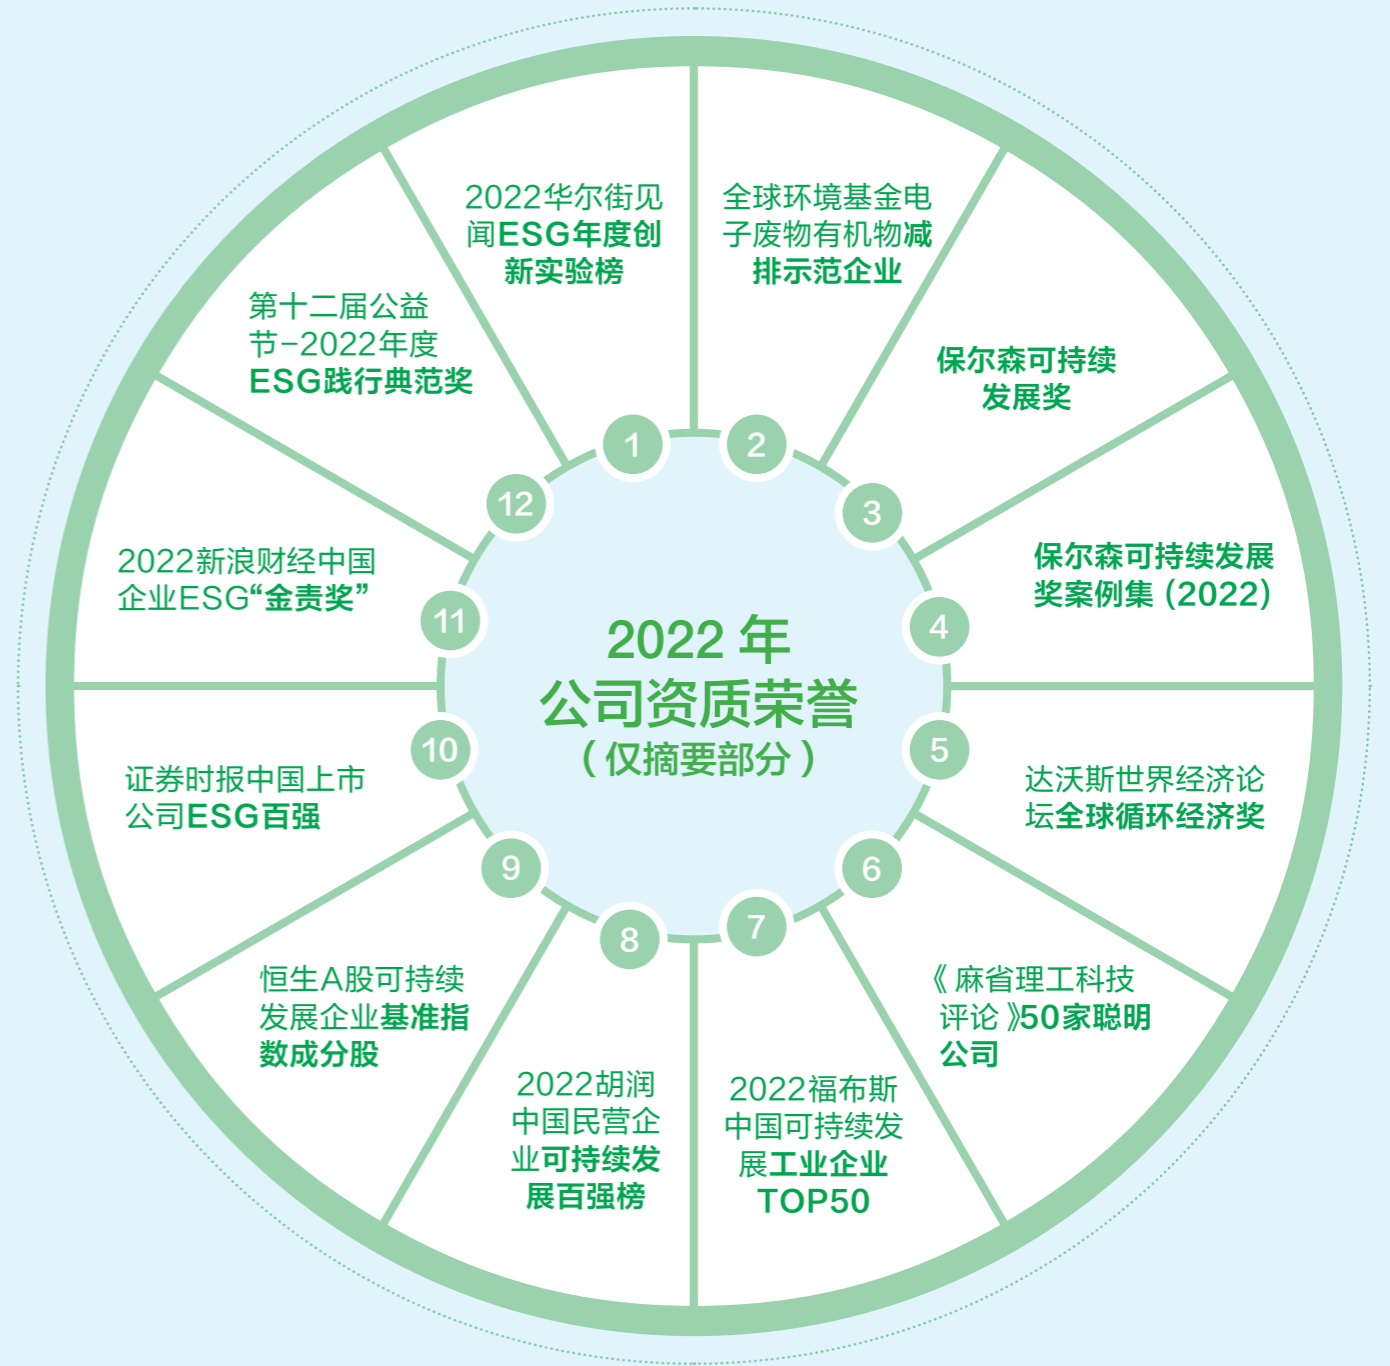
2022 年
公司资质荣誉
（仅摘要部分）

1
2022华尔街见闻ESG年度创新实验榜

2
全球环境基金电子废物有机物减排示范企业

3
保尔森可持续发展奖

4
保尔森可持续发展奖案例集（2022）

5
达沃斯世界经济论坛全球循环经济奖

6
《麻省理工科技评论》50家聪明公司

7
2022福布斯中国可持续发展工业企业TOP50

8
2022胡润中国民营企业可持续发展百强榜

9
恒生A股可持续发展企业基准指数成分股

10
证券时报中国上市公司ESG百强

11
2022新浪财经中国企业ESG“金责奖”

12
第十二届公益节-2022年度ESG践行典范奖